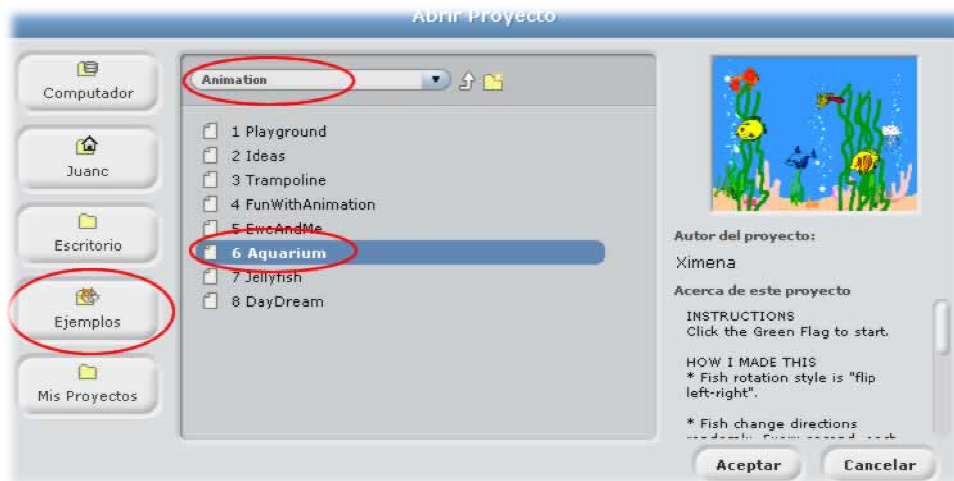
Abrir Proyecto

Computador

Juanc

Escritorio

Ejemplos

Mis Proyectos

Animation

1 Playground
2 Ideas
3 Trampoline
4 FunWithAnimation
5 EweAndMe
6 Aquarium
7 Jellyfish
8 DayDream

Autor del proyecto:

Ximena

Acerca de este proyecto

INSTRUCTIONS
Click the Green Flag to start.

HOW I MADE THIS
* Fish rotation style is "flip left-right".

* Fish change directions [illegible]

Aceptar

Cancelar